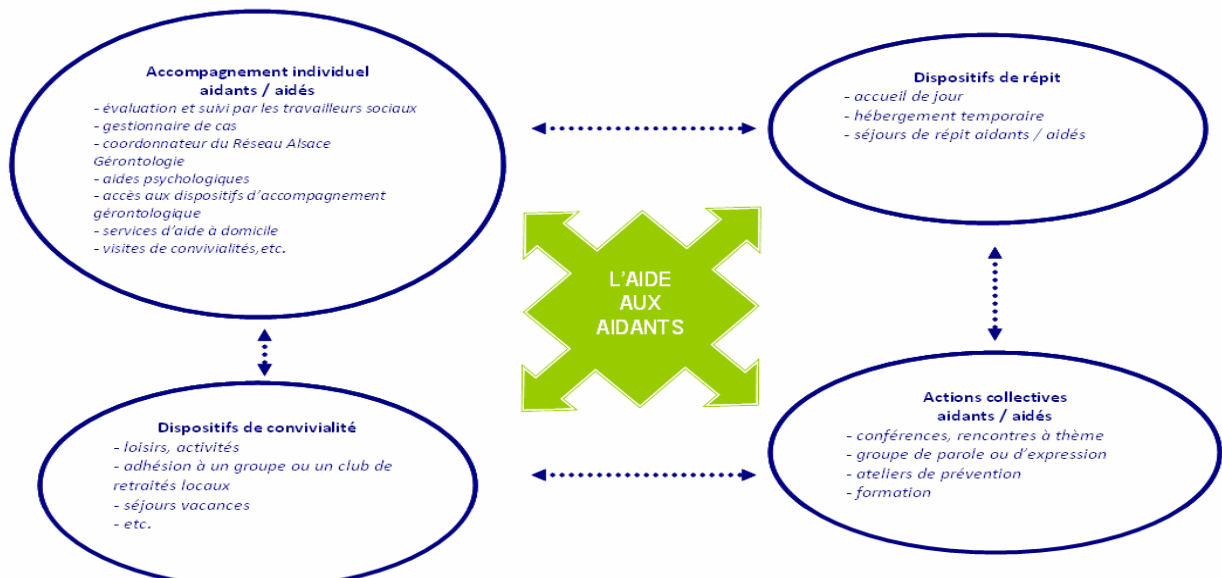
Accompagnement individuel
aidants / aidés
- évaluation et suivi par les travailleurs sociaux
- gestionnaire de cas
- coordonnateur du Réseau Alsace Gérontologie
- aides psychologiques
- accès aux dispositifs d'accompagnement gérontologique
- services d'aide à domicile
- visites de convivialités,etc.

Dispositifs de répit
- accueil de jour
- hébergement temporaire
- séjours de répit aidants / aidés

L'AIDE AUX AIDANTS

Dispositifs de convivialité
- loisirs, activités
- adhésion à un groupe ou un club de retraités locaux
- séjours vacances
- etc.

Actions collectives
aidants / aidés
- conférences, rencontres à thème
- groupe de parole ou d'expression
- ateliers de prévention
- formation